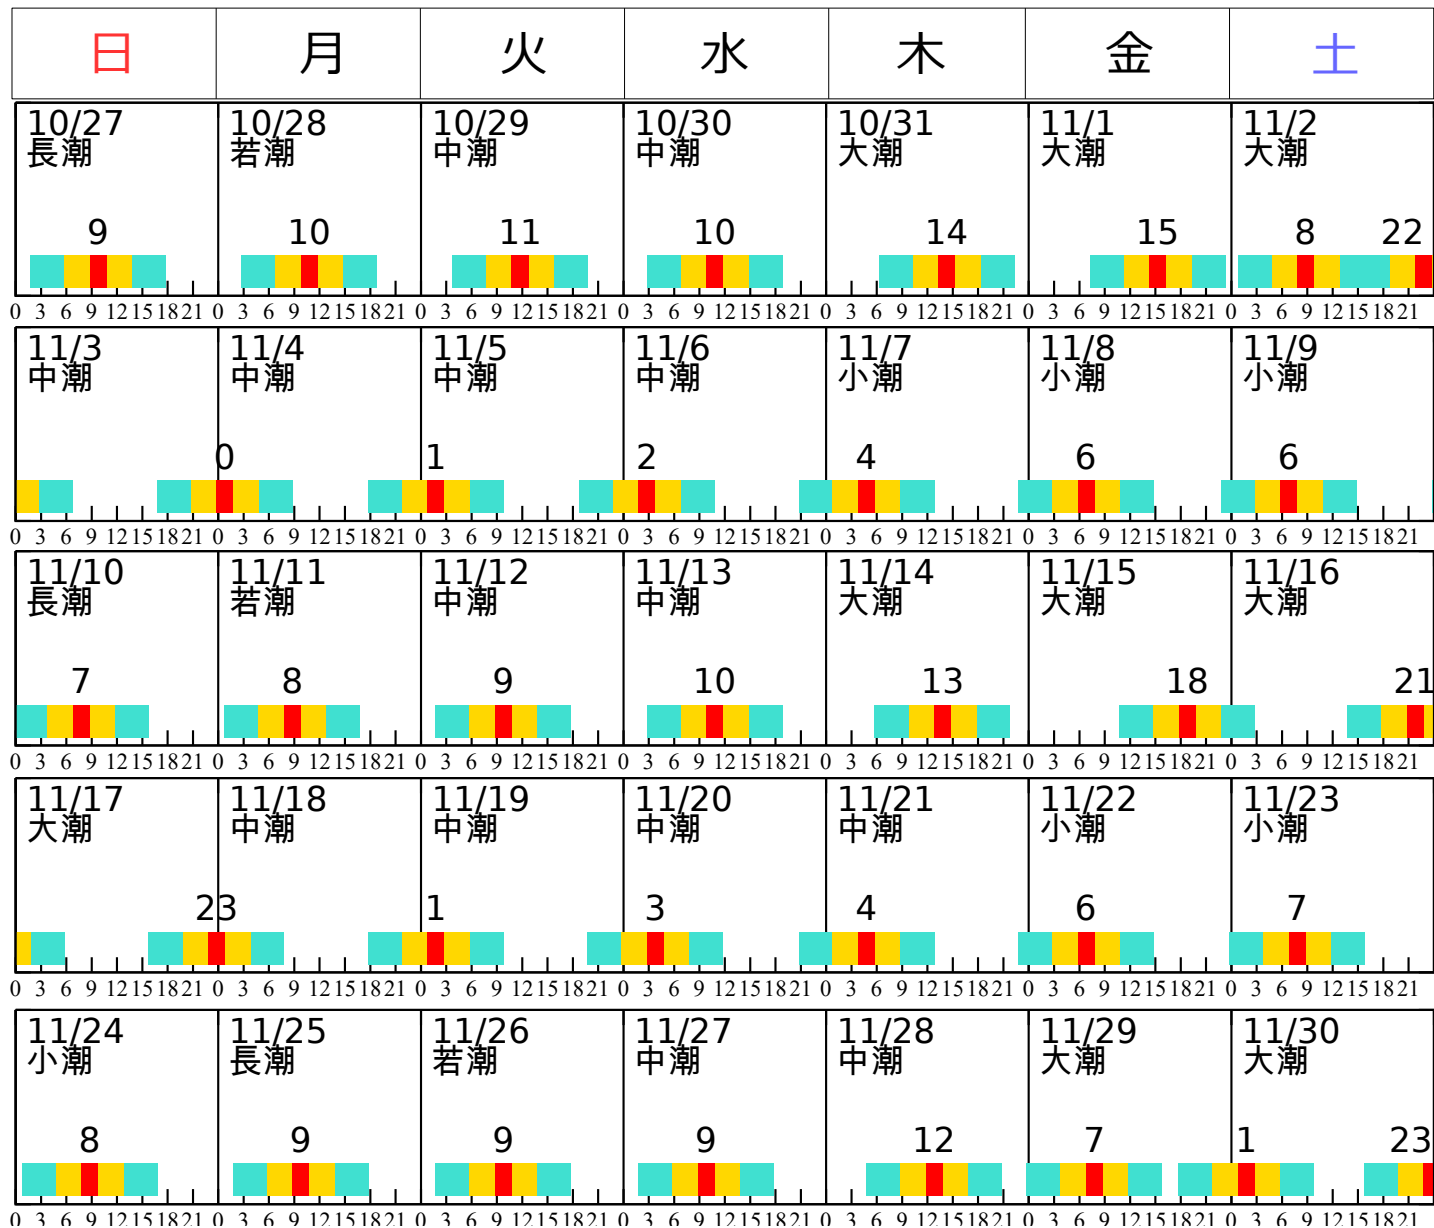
| 日 | 月 | 火 | 水 | 木 | 金 | 土 |
|---|---|---|---|---|---|---|
| 10/27 長潮 9 | 10/28 若潮 10 | 10/29 中潮 11 | 10/30 中潮 10 | 10/31 大潮 14 | 11/1 大潮 15 | 11/2 大潮 8 22 |
| 0 3 6 9 12 15 18 21 | 0 3 6 9 12 15 18 21 | 0 3 6 9 12 15 18 21 | 0 3 6 9 12 15 18 21 | 0 3 6 9 12 15 18 21 | 0 3 6 9 12 15 18 21 | 0 3 6 9 12 15 18 21 |
| 11/3 中潮 | 11/4 中潮 0 | 11/5 中潮 1 | 11/6 中潮 2 | 11/7 小潮 4 | 11/8 小潮 6 | 11/9 小潮 6 |
| 0 3 6 9 12 15 18 21 | 0 3 6 9 12 15 18 21 | 0 3 6 9 12 15 18 21 | 0 3 6 9 12 15 18 21 | 0 3 6 9 12 15 18 21 | 0 3 6 9 12 15 18 21 | 0 3 6 9 12 15 18 21 |
| 11/10 長潮 7 | 11/11 若潮 8 | 11/12 中潮 9 | 11/13 中潮 10 | 11/14 大潮 13 | 11/15 大潮 18 | 11/16 大潮 21 |
| 0 3 6 9 12 15 18 21 | 0 3 6 9 12 15 18 21 | 0 3 6 9 12 15 18 21 | 0 3 6 9 12 15 18 21 | 0 3 6 9 12 15 18 21 | 0 3 6 9 12 15 18 21 | 0 3 6 9 12 15 18 21 |
| 11/17 大潮 23 | 11/18 中潮 | 11/19 中潮 1 | 11/20 中潮 3 | 11/21 中潮 4 | 11/22 小潮 6 | 11/23 小潮 7 |
| 0 3 6 9 12 15 18 21 | 0 3 6 9 12 15 18 21 | 0 3 6 9 12 15 18 21 | 0 3 6 9 12 15 18 21 | 0 3 6 9 12 15 18 21 | 0 3 6 9 12 15 18 21 | 0 3 6 9 12 15 18 21 |
| 11/24 小潮 8 | 11/25 長潮 9 | 11/26 若潮 9 | 11/27 中潮 9 | 11/28 中潮 12 | 11/29 大潮 7 | 11/30 大潮 1 23 |
| 0 3 6 9 12 15 18 21 | 0 3 6 9 12 15 18 21 | 0 3 6 9 12 15 18 21 | 0 3 6 9 12 15 18 21 | 0 3 6 9 12 15 18 21 | 0 3 6 9 12 15 18 21 | 0 3 6 9 12 15 18 21 |